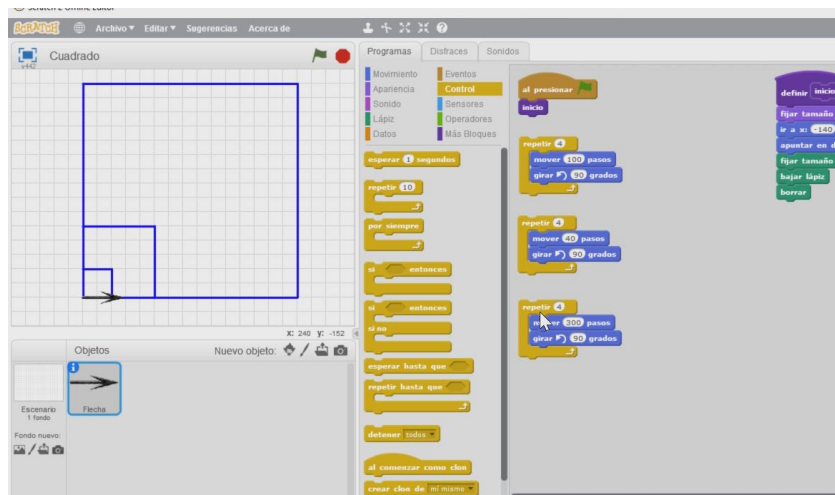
Scratch 2 Offline Editor

SCRATCH Archivo ▾ Editar ▾ Sugerencias Acerca de

Cuadrado
v442

x: 240 y: -152

Objetos Nuevo objeto:

Escenario
1 fondo

Fondo nuevo:

Flecha

Programas Disfraces Sonidos

Movimiento
Apariencia
Sonido
Lápiz
Datos
Eventos
Control
Sensores
Operadores
Más Bloques

esperar 1 segundos

repetir 10

por siempre

si entonces

si entonces
si no

esperar hasta que

repetir hasta que

detener todos

al comenzar como clon

crear clon de mí mismo

al presionar
inicio

repetir 4
mover 100 pasos
girar 90 grados

repetir 4
mover 40 pasos
girar 90 grados

repetir 4
mover 300 pasos
girar 90 grados

definir inicio
fijar tamaño
ir a x: -140
apuntar en d
fijar tamaño
bajar lápiz
borrar